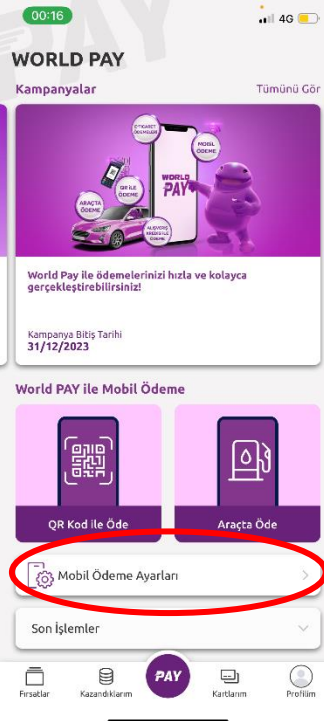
00:16
4G

WORLD PAY

Kampanyalar
Tümünü Gör

E-TİCARET ÖDEMELERİ
MOBİL ÖDEME
QR İLE ÖDEME
ARAÇTA ÖDEME
ALIŞVERİŞ KREDİSİ İLE ÖDEME
WORLD PAY

World Pay ile ödemelerinizi hızla ve kolayca gerçekleştirebilirsiniz!

Kampanya Bitiş Tarihi
31/12/2023

World PAY ile Mobil Ödeme

QR Kod ile Öde

Araçta Öde

Mobil Ödeme Ayarları

Son İşlemler

Fırsatlar
Kazandıklarım
PAY
Kartlarım
Profilim